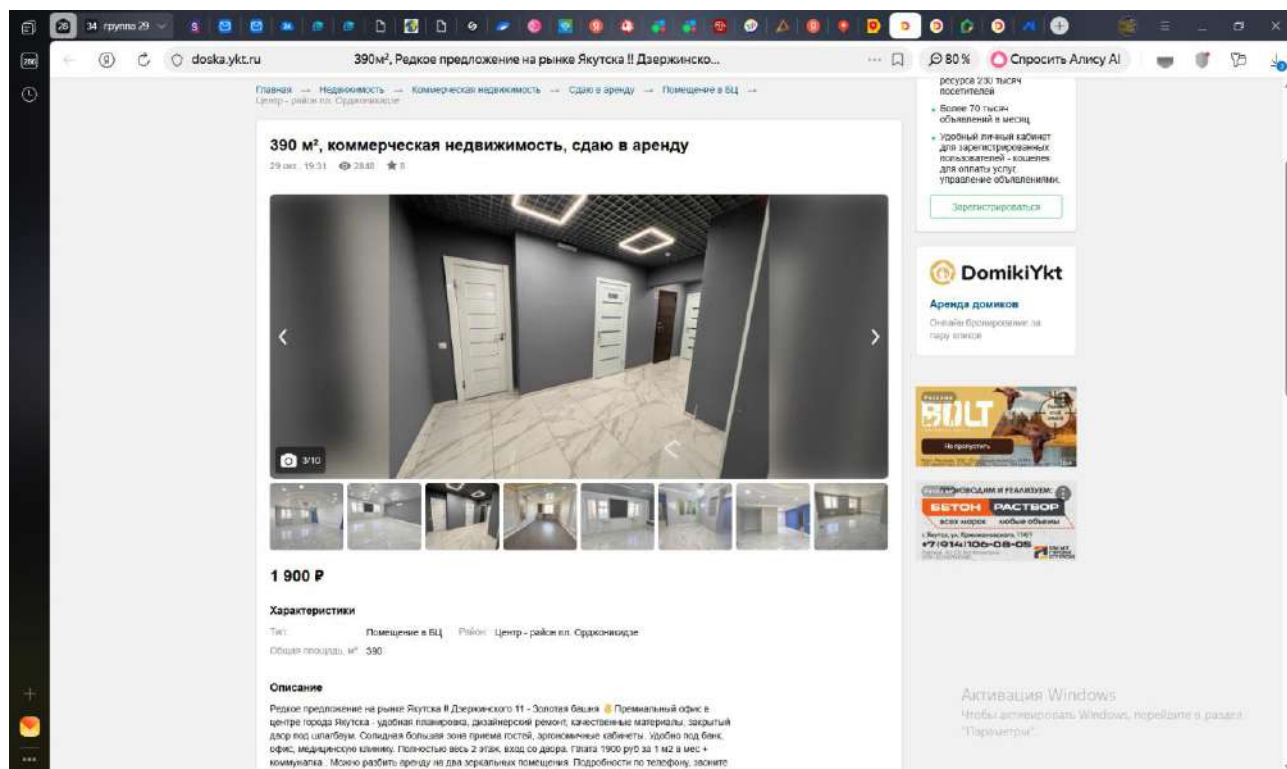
28 34 группа 29

doska.ykt.ru 390м², Редкое предложение на рынке Якутска !! Дзержинско... 80% Спросить Алису AI

Главная → Недвижимость → Коммерческая недвижимость → Сдаю в аренду → Помещение в БЦ → Центр - район пл. Орджоникидзе

390 м², коммерческая недвижимость, сдаю в аренду

29 окт, 19:31 2848 8

3/10

1 900 ₽

Характеристики

Тип: Помещение в БЦ Район: Центр - район пл. Орджоникидзе

Общая площадь, м²: 390

Описание

Редкое предложение на рынке Якутска !! Дзержинского 11 - Золотая башня Премиальный офис в центре города Якутска - удобная планировка, дизайнерский ремонт, качественные материалы, закрытый двор под шлагбаум. Солидная большая зона приема гостей, эргономичные кабинеты. Удобно под банк, офис, медицинскую клинику. Полностью весь 2 этаж, вход со двора. Плата 1900 руб за 1 м2 в мес + коммуналка . Можно разбить аренду на два зеркальных помещения. Подробности по телефону, звоните

ресурса 230 тысяч посетителей

• Более 70 тысяч объявлений в месяц

• Удобный личный кабинет для зарегистрированных пользователей - кошелек для оплаты услуг управление объявлениями.

Зарегистрироваться

DomikiYkt

Аренда домиков

Онлайн бронирование за пару кликов

BOLT

Не пропустить

ПРОИЗВОДИМ И РЕАЛИЗУЕМ:

БЕТОН РАСТВОР

всех марок любые объемы

г. Якутск, ул. Кржижановского, 116/1

+7(914)106-08-05

Активация Windows

Чтобы активировать Windows, перейдите в раздел "Параметры".